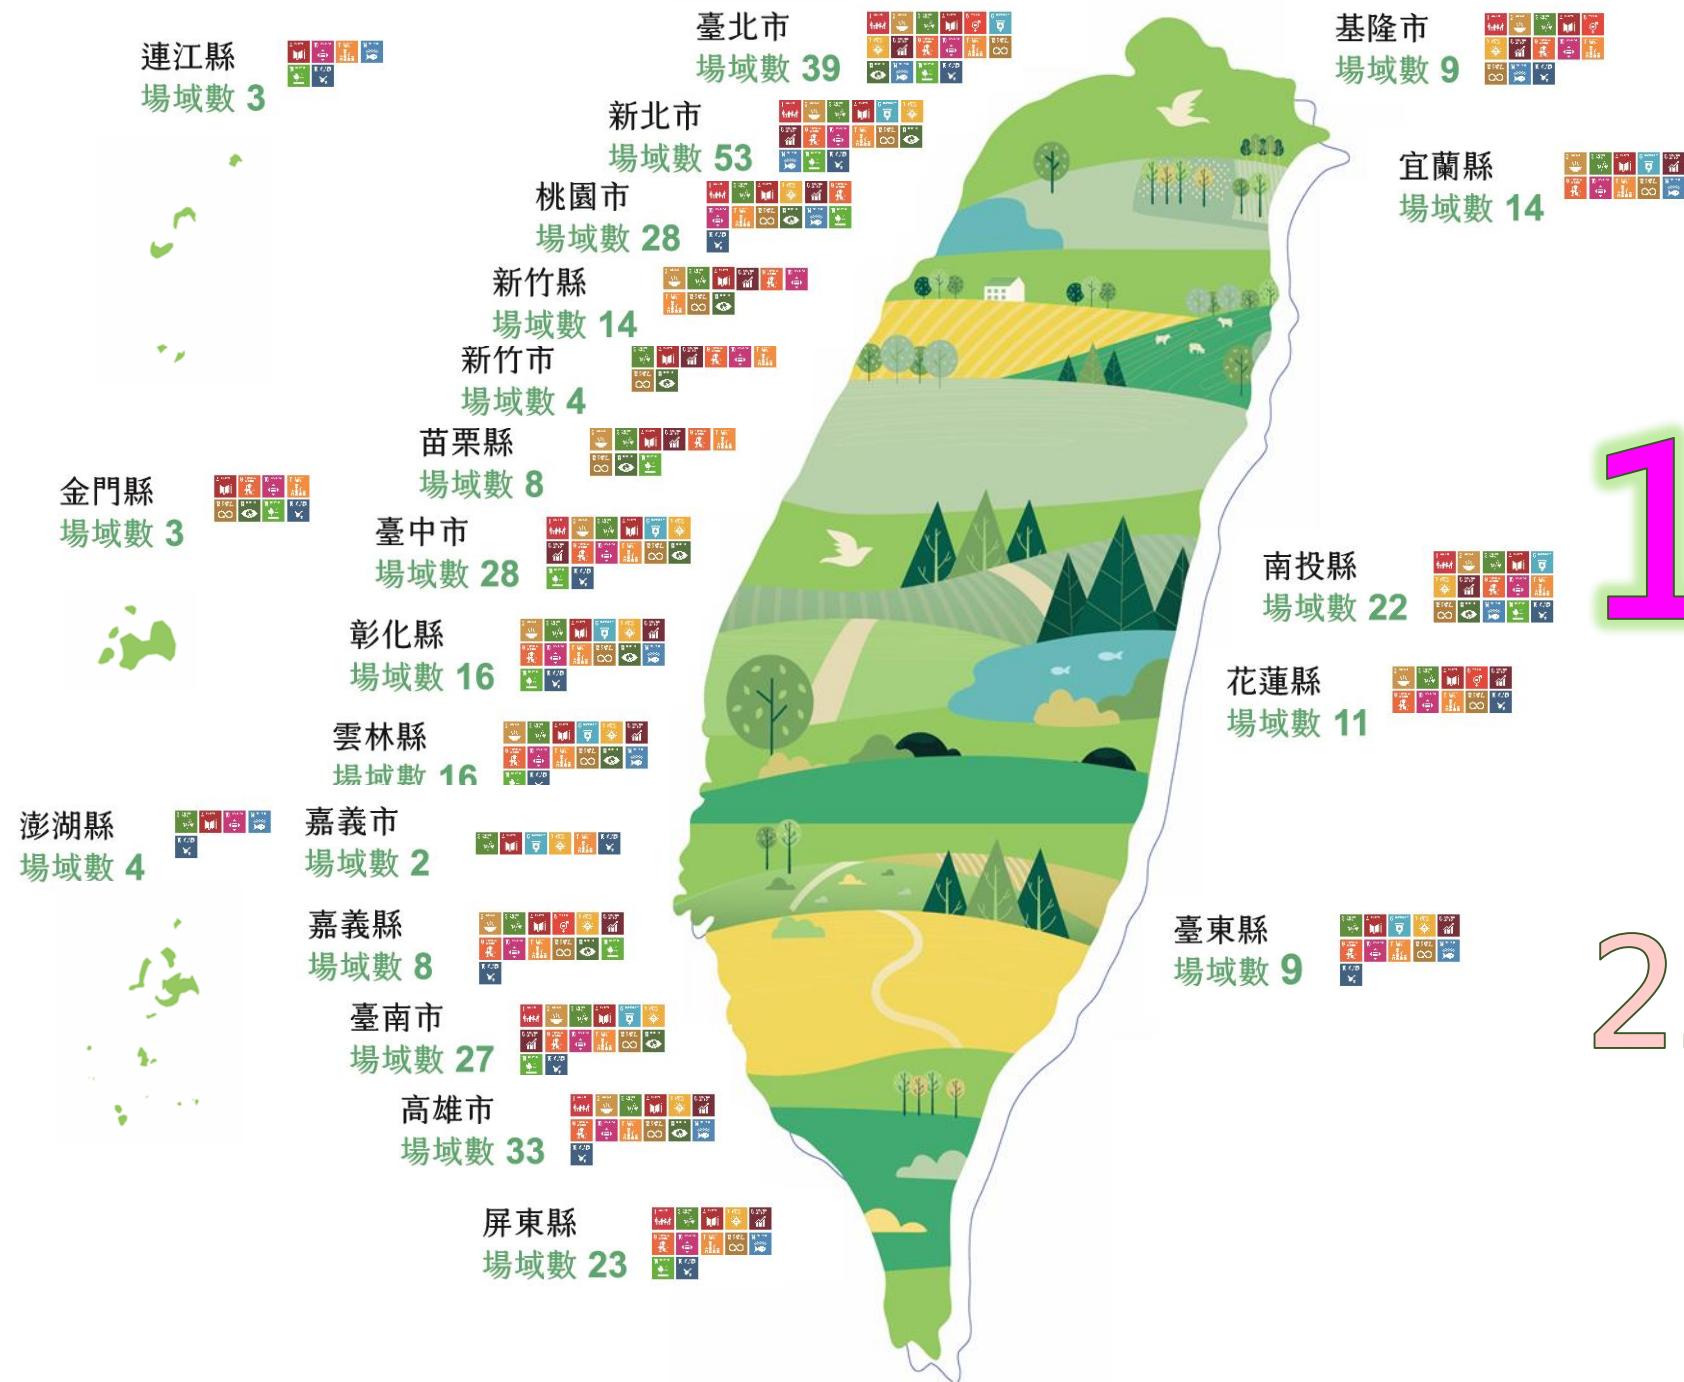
臺北市
場域數 39

基隆市
場域數 9

連江縣
場域數 3

新北市
場域數 53

宜蘭縣
場域數 14

桃園市
場域數 28

新竹縣
場域數 14

新竹市
場域數 4

苗栗縣
場域數 8

金門縣
場域數 3

臺中市
場域數 28

1

南投縣
場域數 22

彰化縣
場域數 16

花蓮縣
場域數 11

雲林縣
場域數 16

澎湖縣
場域數 4

嘉義市
場域數 2

嘉義縣
場域數 8

臺東縣
場域數 9

2

臺南市
場域數 27

高雄市
場域數 33

屏東縣
場域數 23